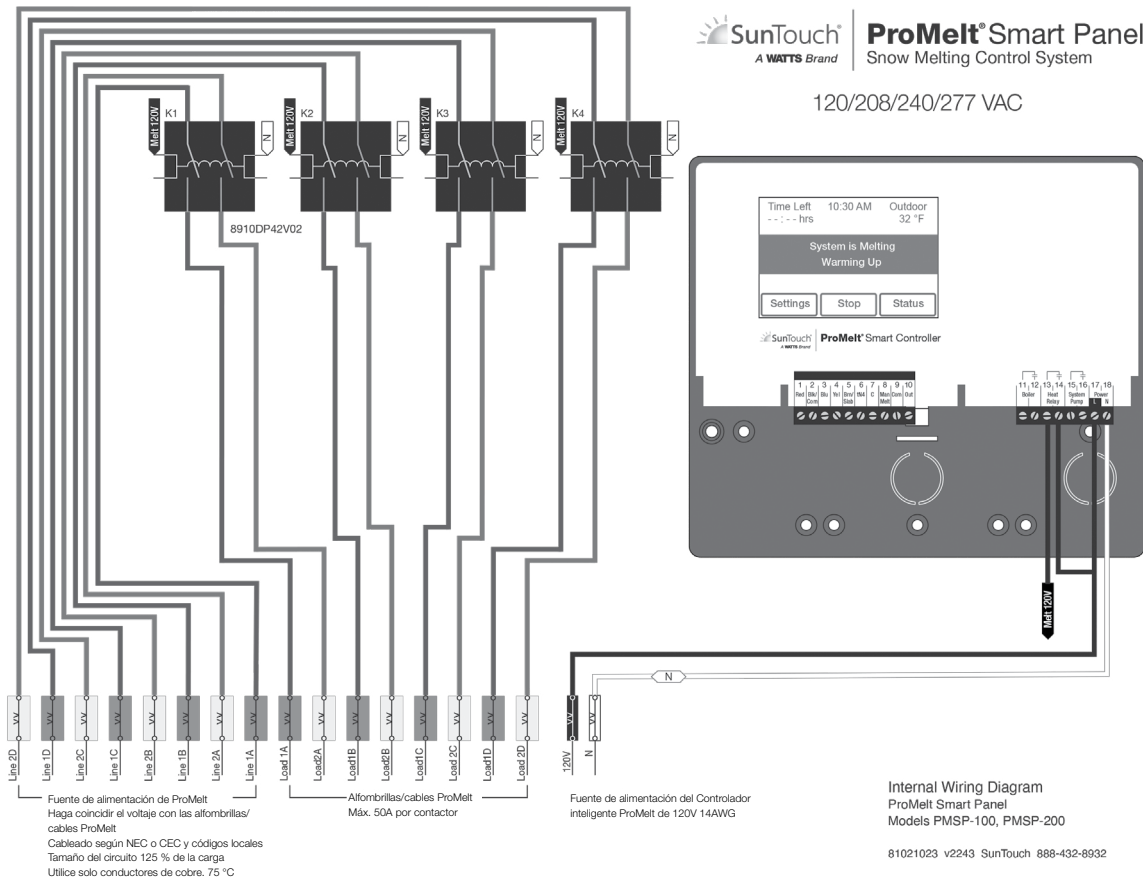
SunTouch® A WATTS Brand | ProMelt® Smart Panel Snow Melting Control System

120/208/240/277 VAC

Melt 120V K1 N
Melt 120V K2 N
Melt 120V K3 N
Melt 120V K4 N

8910DP42V02

Time Left 10:30 AM Outdoor
- - : - - hrs 32 °F

System is Melting
Warming Up

Settings | Stop | Status

SunTouch A WATTS Brand | ProMelt® Smart Controller

1 Red 2 Blk/Com 3 Blu 4 Yel 5 Brn/Slab 6 Wht 7 C 8 Man Melt 9 Com 10 Out

11 12 Boiler 13 14 Heat Relay 15 16 System Pump 17 18 Power L N

Melt 120V

N

Line 2D | Line 1D | Line 2C | Line 1C | Line 2B | Line 1B | Line 2A | Line 1A | Load 1A | Load2A | Load1B | Load2B | Load1C | Load 2C | Load1D | Load 2D | 120V | N

Fuente de alimentación de ProMelt
Haga coincidir el voltaje con las alfombrillas/cables ProMelt
Cableado según NEC o CEC y códigos locales
Tamaño del circuito 125 % de la carga
Utilice solo conductores de cobre. 75 °C

Alfombrillas/cables ProMelt
Máx. 50A por contactor

Fuente de alimentación del Controlador inteligente ProMelt de 120V 14AWG

Internal Wiring Diagram
ProMelt Smart Panel
Models PMSP-100, PMSP-200

81021023 v2243 SunTouch 888-432-8932